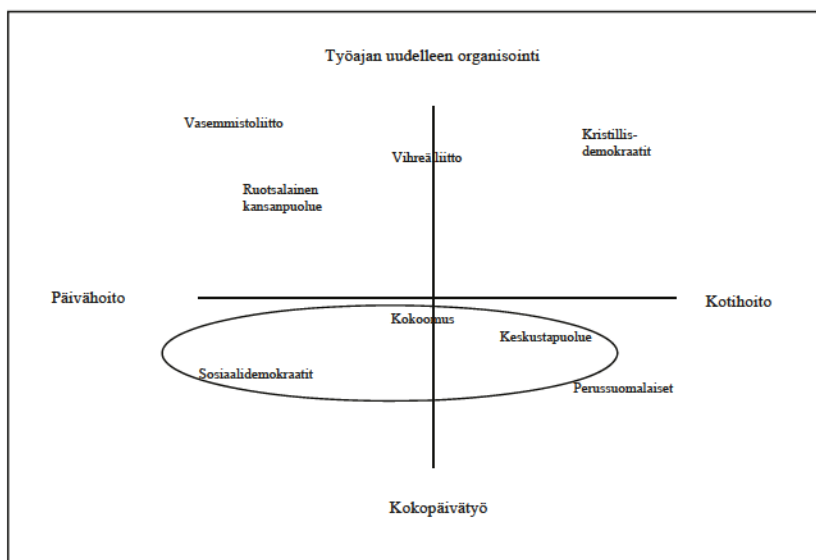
Työajan uudelleen organisointi

Vasemmistoliitto

Vihreä liitto

Kristillis-demokraatit

Ruotsalainen kansanpuolue

Päivähoito

Kotihoito

Kokoomus

Keskustapuolue

Sosiaalidemokraatit

Perussuomalaiset

Kokopäivätyö